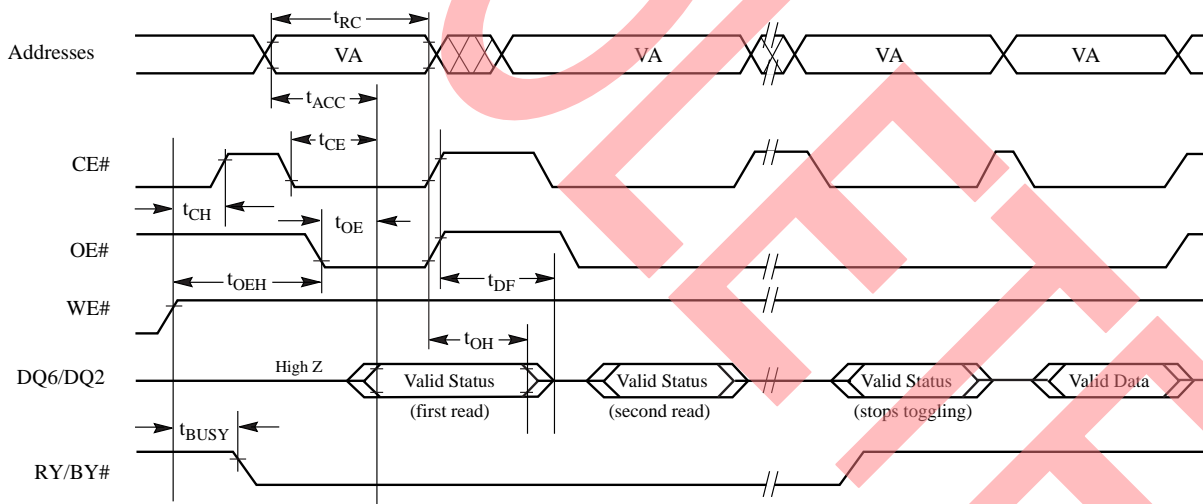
Addresses

$t_{RC}$

VA

VA

VA

VA

$t_{ACC}$

$t_{CE}$

CE#

$t_{CH}$

$t_{OE}$

OE#

$t_{OEH}$

$t_{DF}$

WE#

$t_{OH}$

High Z

DQ6/DQ2

Valid Status
(first read)

Valid Status
(second read)

Valid Status
(stops toggling)

Valid Data

$t_{BUSY}$

RY/BY#